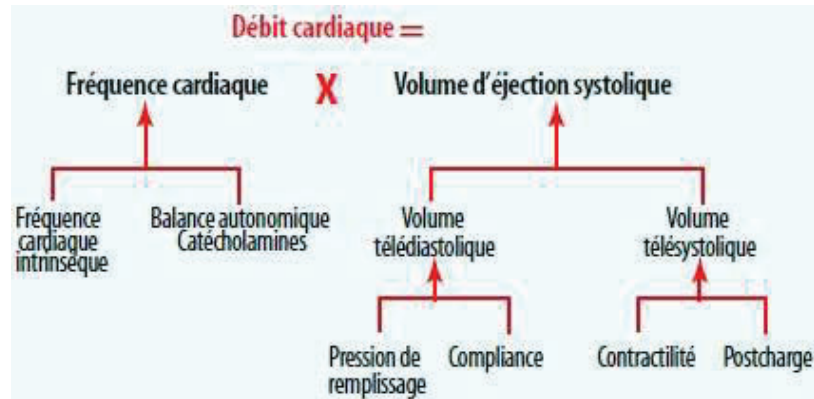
Débit cardiaque =

Fréquence cardiaque X Volume d'éjection systolique

Fréquence cardiaque intrinsèque

Balance autonomique Catécholamines

Volume télédiastolique

Volume télésystolique

Pression de remplissage

Compliance

Contractilité

Postcharge